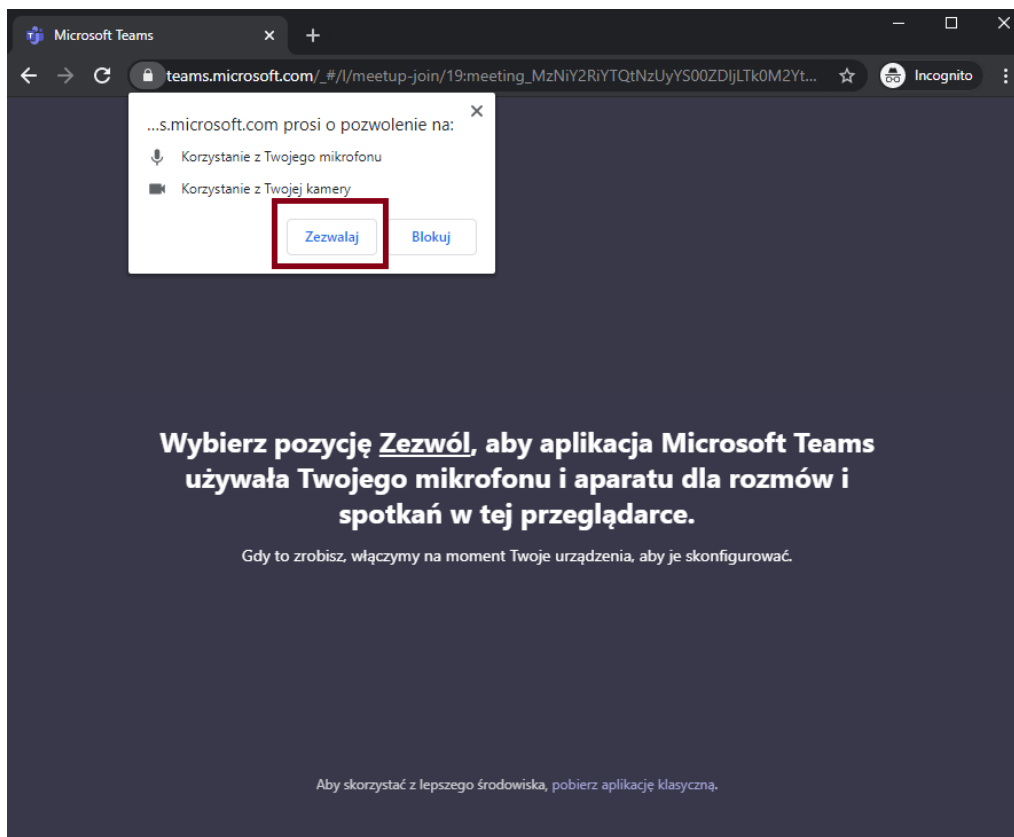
Microsoft Teams

teams.microsoft.com/_#/l/meetup-join/19:meeting_MzNiY2RiYTQtNzUyYS00ZDljLTk0M2Yt...

Incognito

...s.microsoft.com prosi o pozwolenie na:

Korzystanie z Twojego mikrofonu

Korzystanie z Twojej kamery

Zezwalaj

Blokuj

Wybierz pozycję Zezwól, aby aplikacja Microsoft Teams używała Twojego mikrofonu i aparatu dla rozmów i spotkań w tej przeglądarce.

Gdy to zrobisz, włączymy na moment Twoje urządzenia, aby je skonfigurować.

Aby skorzystać z lepszego środowiska, pobierz aplikację klasyczną.